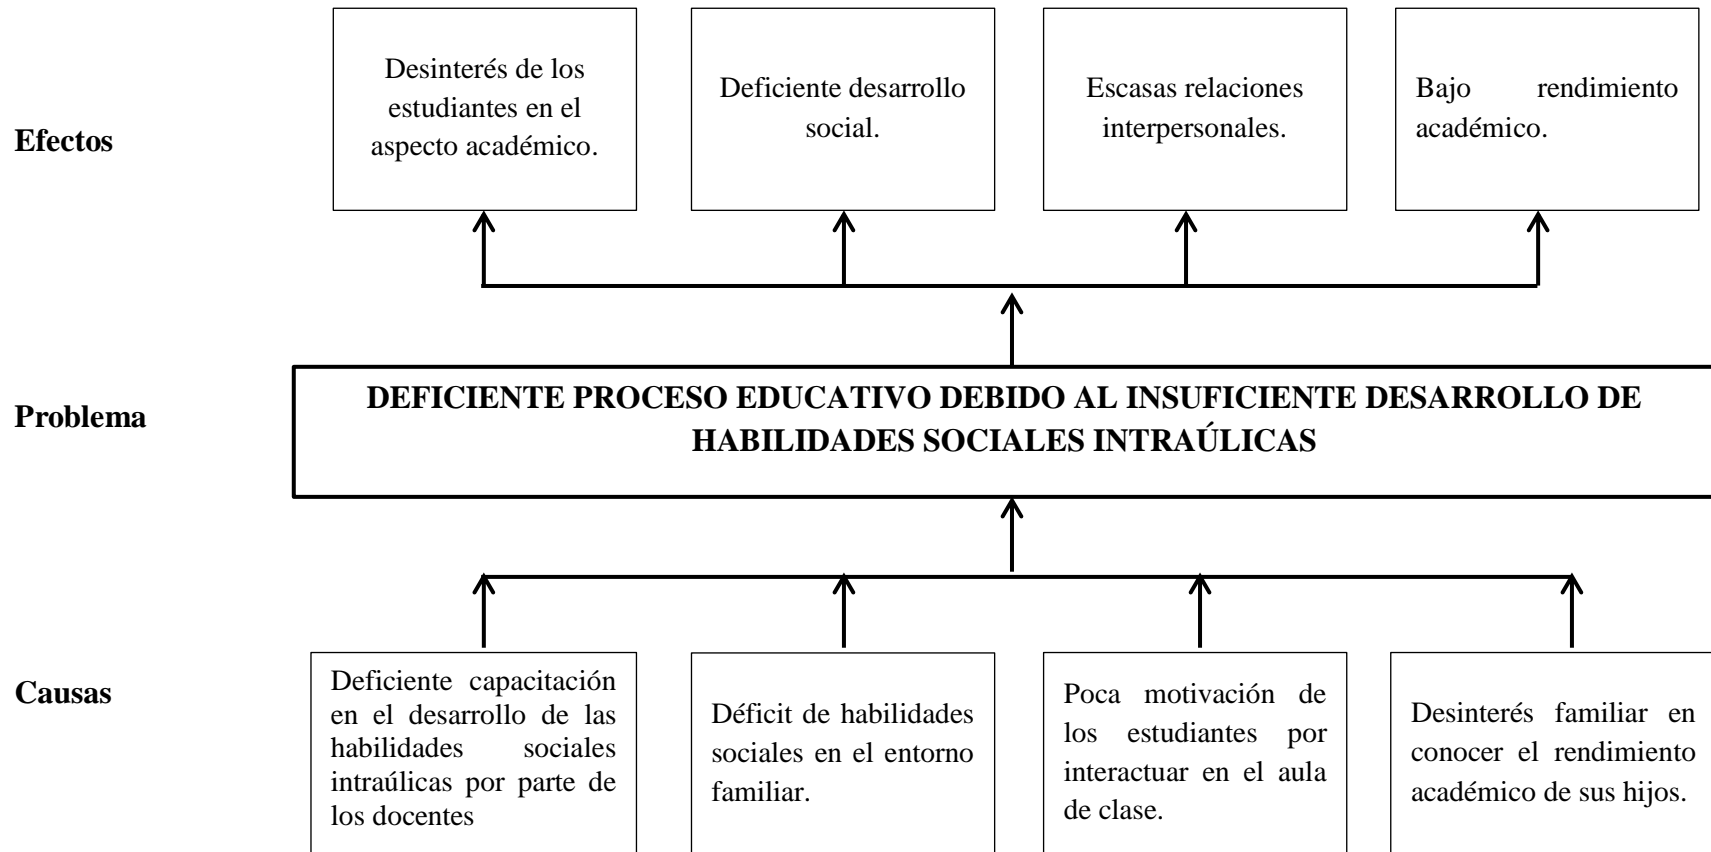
Efectos

Desinterés de los estudiantes en el aspecto académico.

Deficiente desarrollo social.

Escasas relaciones interpersonales.

Bajo rendimiento académico.

Problema

DEFICIENTE PROCESO EDUCATIVO DEBIDO AL INSUFICIENTE DESARROLLO DE HABILIDADES SOCIALES INTRAÚLICAS

Causas

Deficiente capacitación en el desarrollo de las habilidades sociales intraúlicas por parte de los docentes

Déficit de habilidades sociales en el entorno familiar.

Poca motivación de los estudiantes por interactuar en el aula de clase.

Desinterés familiar en conocer el rendimiento académico de sus hijos.